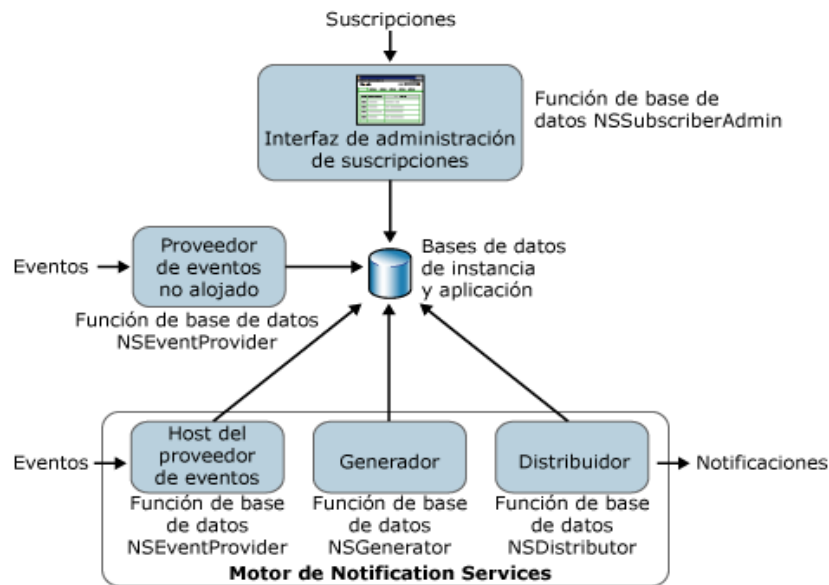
Suscripciones

Interfaz de administración de suscripciones

Función de base de datos NSSubscriberAdmin

Eventos

Proveedor de eventos no alojado

Función de base de datos NSEventProvider

Bases de datos de instancia y aplicación

Eventos

Host del proveedor de eventos

Función de base de datos NSEventProvider

Generador

Función de base de datos NSGenerator

Distribuidor

Función de base de datos NSDistributor

Notificaciones

Motor de Notification Services